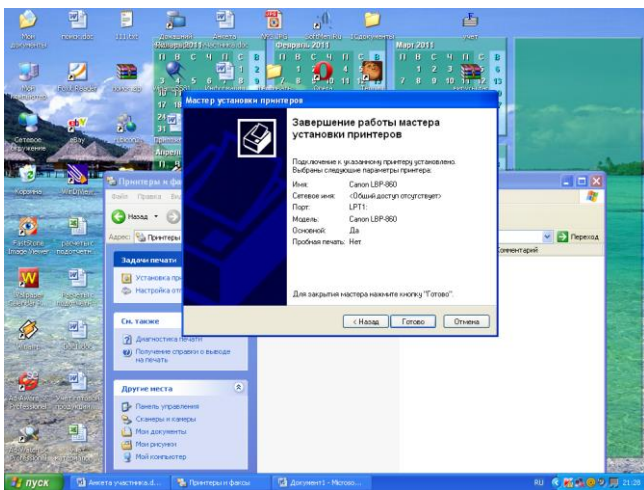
Мастер установки принтеров

Завершение работы мастера установки принтеров

Подключение к указанному принтеру установлено. Выбраны следующие параметры принтера:

Имя: Canon LBP-860
Сетевое имя: <Общий доступ отсутствует>
Порт: LPT1:
Модель: Canon LBP-860
Основной: Да
Пробная печать: Нет

Для закрытия мастера нажмите кнопку "Готово".

< Назад | Готово | Отмена

Принтеры и факсы
Файл Правка Вид
Назад
Адрес Принтеры
Переход
Комментарий

Задачи печати
Установка при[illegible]
Настройка от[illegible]

См. также
Диагностика печати
Получение справки о выводе на печать

Другие места
Панель управления
Сканеры и камеры
Мои документы
Мои рисунки
Мой компьютер

Январь 2011
Февраль 2011
Март 2011

Мои документы
Мой компьютер
Сетевое окружение
Корзина
FastStone Image Viewer

пуск
Анкета участника.d...
Принтеры и факсы
Документ1 - Microso...
RU
21:28